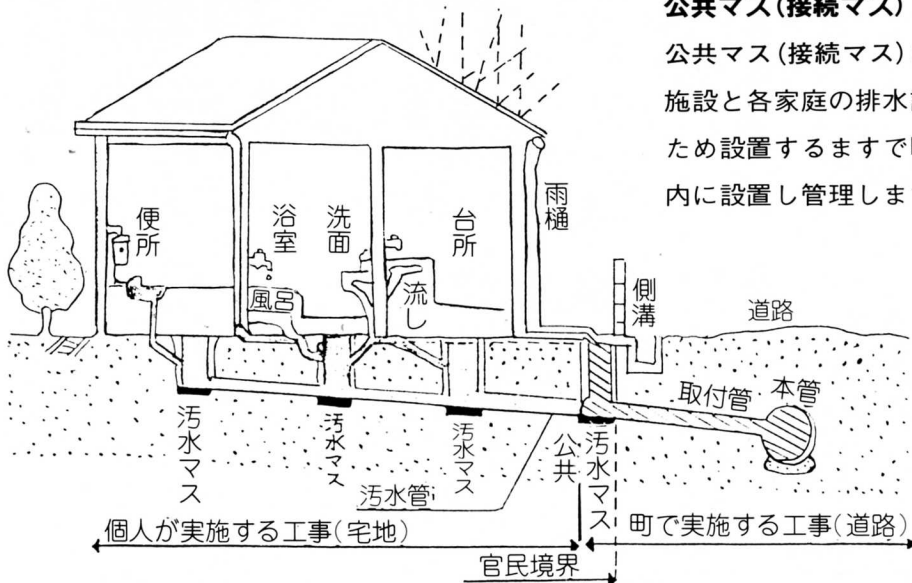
公共マス(接続マス)

公共マス(接続マス)
施設と各家庭の排水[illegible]
ため設置するますで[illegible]
内に設置し管理しま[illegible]

便所

浴室

洗面

台所

雨樋

風呂

流し

側溝

道路

汚水マス

汚水マス

汚水マス

汚水管

公共

汚水マス

取付管

本管

個人が実施する工事(宅地)

町で実施する工事(道路)

官民境界